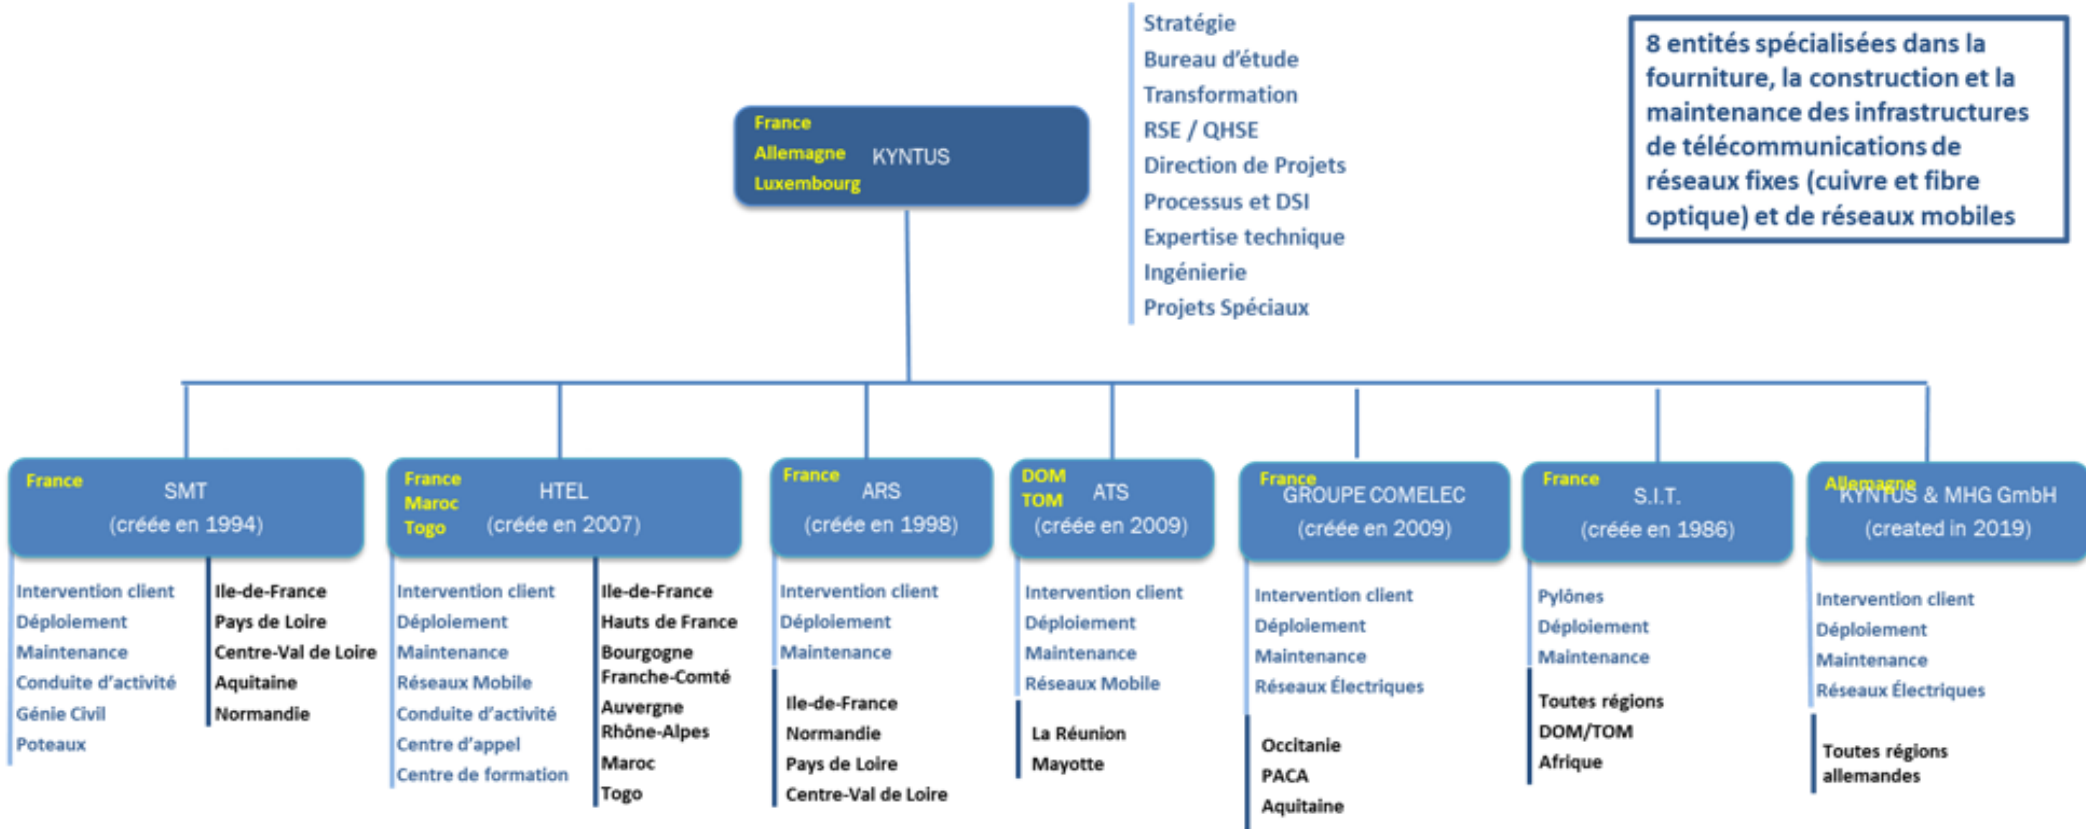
France
Allemagne
Luxembourg
KYNTUS

Stratégie
Bureau d'étude
Transformation
RSE / QHSE
Direction de Projets
Processus et DSI
Expertise technique
Ingénierie
Projets Spéciaux

8 entités spécialisées dans la fourniture, la construction et la maintenance des infrastructures de télécommunications de réseaux fixes (cuivre et fibre optique) et de réseaux mobiles

France
SMT
(créée en 1994)

Intervention client
Déploiement
Maintenance
Conduite d'activité
Génie Civil
Poteaux

Ile-de-France
Pays de Loire
Centre-Val de Loire
Aquitaine
Normandie

France
Maroc
Togo
HTEL
(créée en 2007)

Intervention client
Déploiement
Maintenance
Réseaux Mobile
Conduite d'activité
Centre d'appel
Centre de formation

Ile-de-France
Hauts de France
Bourgogne
Franche-Comté
Auvergne
Rhône-Alpes
Maroc
Togo

France
ARS
(créée en 1998)

Intervention client
Déploiement
Maintenance

Ile-de-France
Normandie
Pays de Loire
Centre-Val de Loire

DOM
TOM
ATS
(créée en 2009)

Intervention client
Déploiement
Maintenance
Réseaux Mobile

La Réunion
Mayotte

France
GROUPE COMELEC
(créée en 2009)

Intervention client
Déploiement
Maintenance
Réseaux Électriques

Occitanie
PACA
Aquitaine

France
S.I.T.
(créée en 1986)

Pylônes
Déploiement
Maintenance

Toutes régions
DOM/TOM
Afrique

Allemagne
KYNTUS & MHG GmbH
(created in 2019)

Intervention client
Déploiement
Maintenance
Réseaux Électriques

Toutes régions allemandes